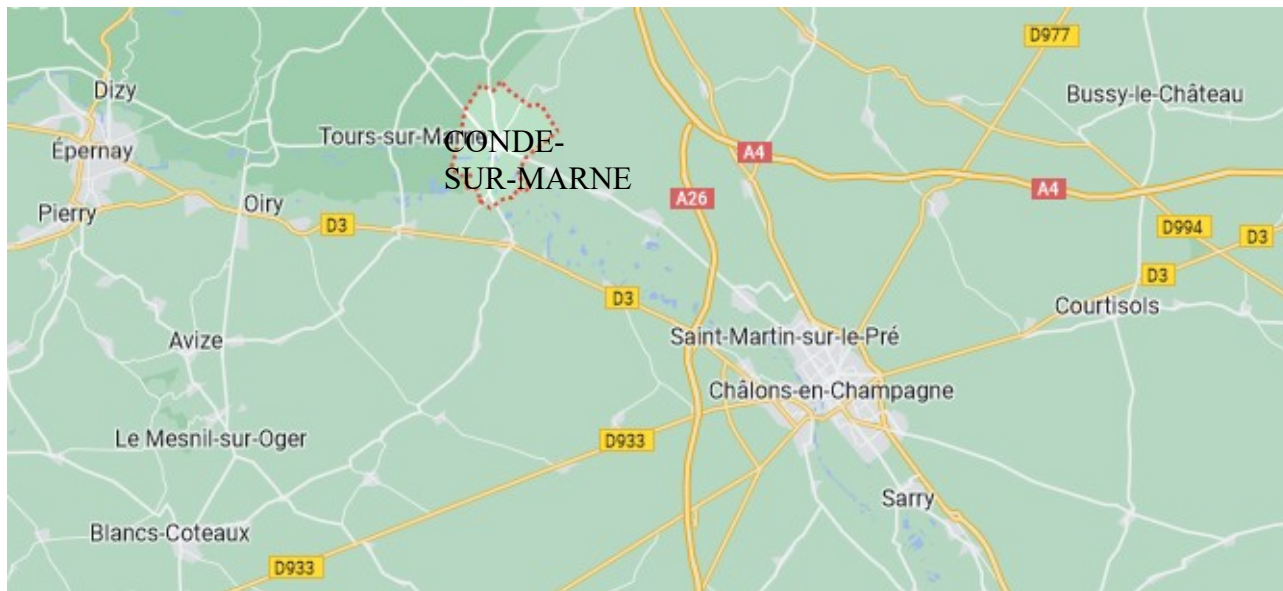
D977
Dizy
Bussy-le-Château
Tours-sur-Marne
CONDE-SUR-MARNE
Épernay
A4
A4
Pierry
Oiry
A26
D3
D994
D3
D3
D3
Courtisols
Saint-Martin-sur-le-Pré
Avize
Châlons-en-Champagne
Le Mesnil-sur-Oger
D933
Sarry
Blancs-Coteaux
D933